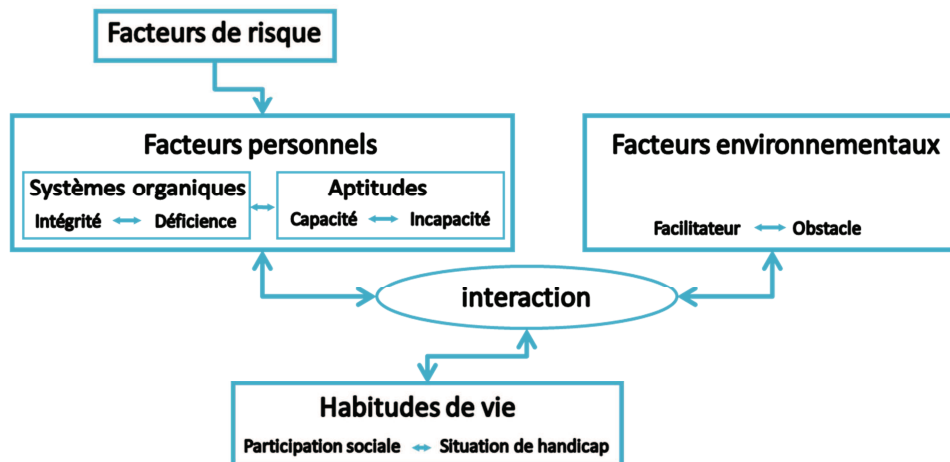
Facteurs de risque

Facteurs personnels

Systèmes organiques
Intégrité ↔ Déficience

Aptitudes
Capacité ↔ Incapacité

Facteurs environnementaux

Facilitateur ↔ Obstacle

interaction

Habitudes de vie
Participation sociale ↔ Situation de handicap